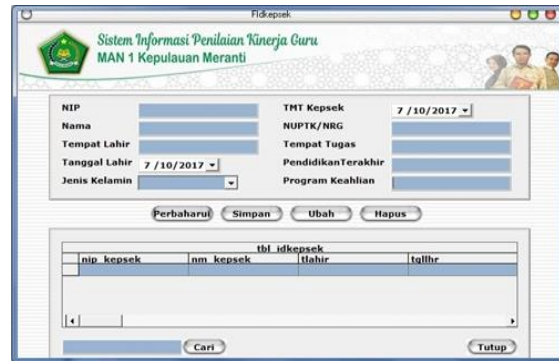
FIdkepsek

Sistem Informasi Penilaian Kinerja Guru
MAN 1 Kepulauan Meranti

NIP
Nama
Tempat Lahir
Tanggal Lahir 7 /10/2017
Jenis Kelamin

TMT Kepsek 7 /10/2017
NUPTK/NRG
Tempat Tugas
PendidikanTerakhir
Program Keahlian

Perbaharui Simpan Ubah Hapus

tbl_idkepsek

| nip_kepsek | nm_kepsek | tlahir | tgllhr |
|---|---|---|---|
| | | | |

Cari
Tutup